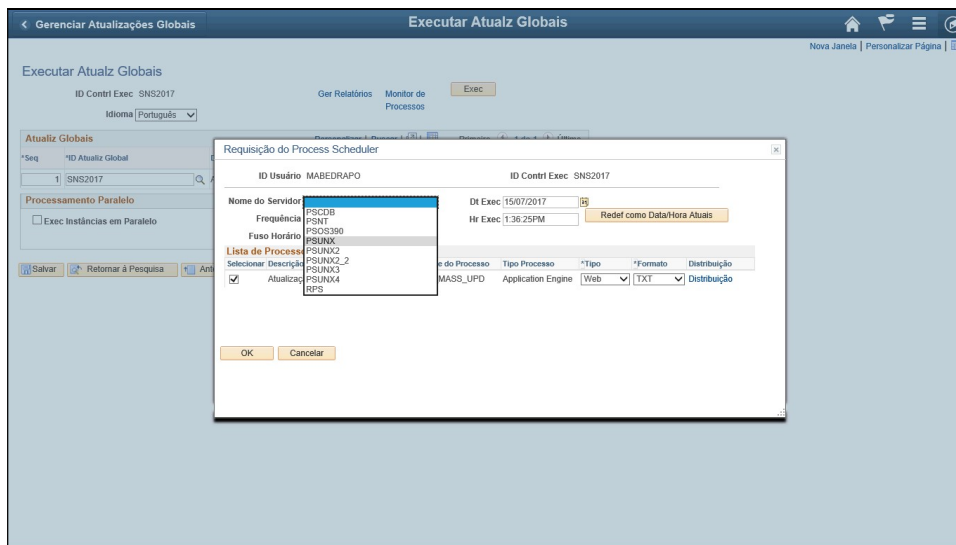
< Gerenciar Atualizações Globais

Executar Atualz Globais

Nova Janela | Personalizar Página |

Executar Atualz Globais

ID Contrl Exec SNS2017

Idioma Português

Ger Relatórios

Monitor de Processos

Exec

Atualiz Globais

*Seq

*ID Atualiz Global

1 SNS2017

Processamento Paralelo

Exec Instâncias em Paralelo

Salvar

Retornar à Pesquisa

Requisição do Process Scheduler

ID Usuário MABEDRAPO

ID Contrl Exec SNS2017

Nome do Servidor

Frequência

Fuso Horário

PSCDB
PSNT
PSOS390
PSUNX
PSUNX2
PSUNX2_2
PSUNX3
PSUNX4
RPS

Dt Exec 15/07/2017

Hr Exec 1:36:25PM

Redef como Data/Hora Atuais

Lista de Processos

| Selecionar | Descrição | Nome do Processo | Tipo Processo | *Tipo | *Formato | Distribuição |
|---|---|---|---|---|---|---|
| ✓ | Atualizaç | MASS_UPD | Application Engine | Web | TXT | Distribuição |

OK

Cancelar